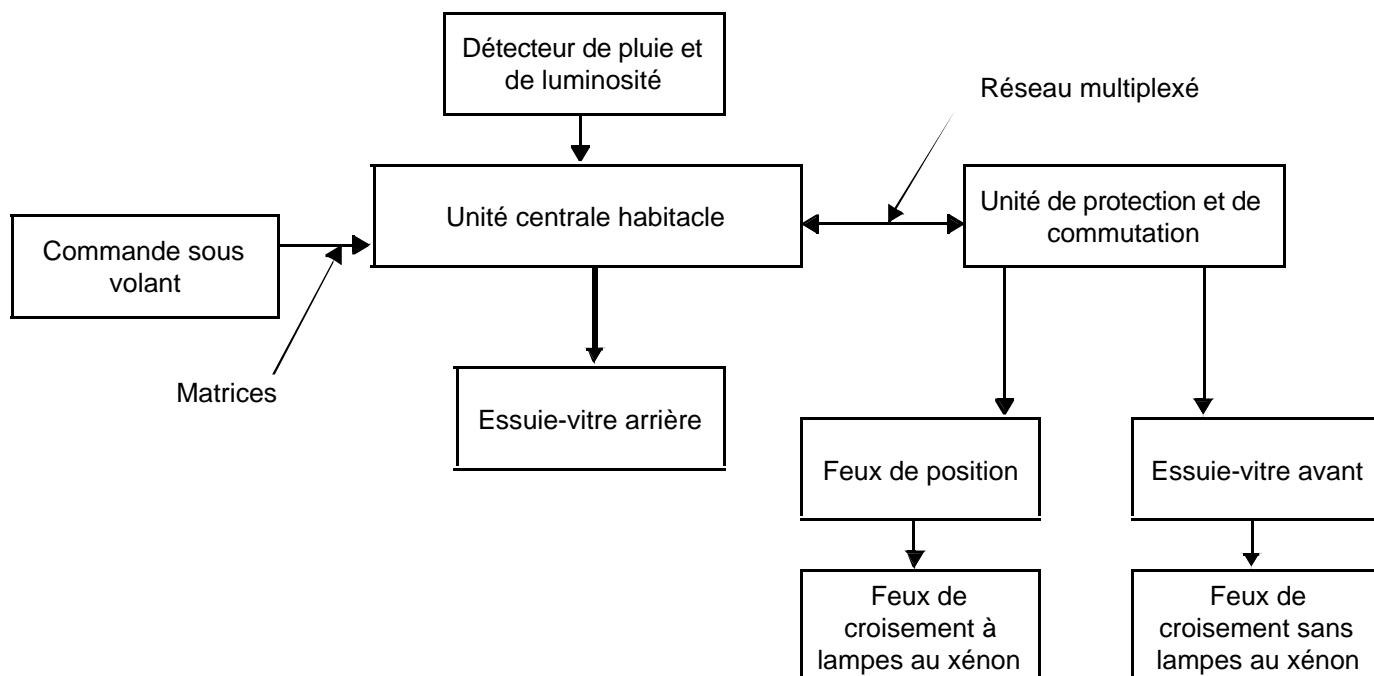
Détecteur de pluie et de luminosité

Réseau multiplexé

Commande sous volant

Unité centrale habitacle

Unité de protection et de commutation

Matrices

Essuie-vitre arrière

Feux de position

Essuie-vitre avant

Feux de croisement à lampes au xénon

Feux de croisement sans lampes au xénon